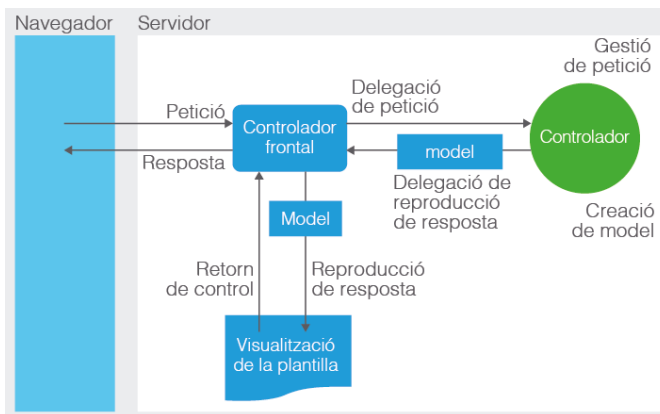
Navegador

Servidor

Petició

Resposta

Controlador frontal

Delegació de petició

Gestió de petició

Controlador

model

Delegació de reproducció de resposta

Creació de model

Model

Retorn de control

Reproducció de resposta

Visualització de la plantilla